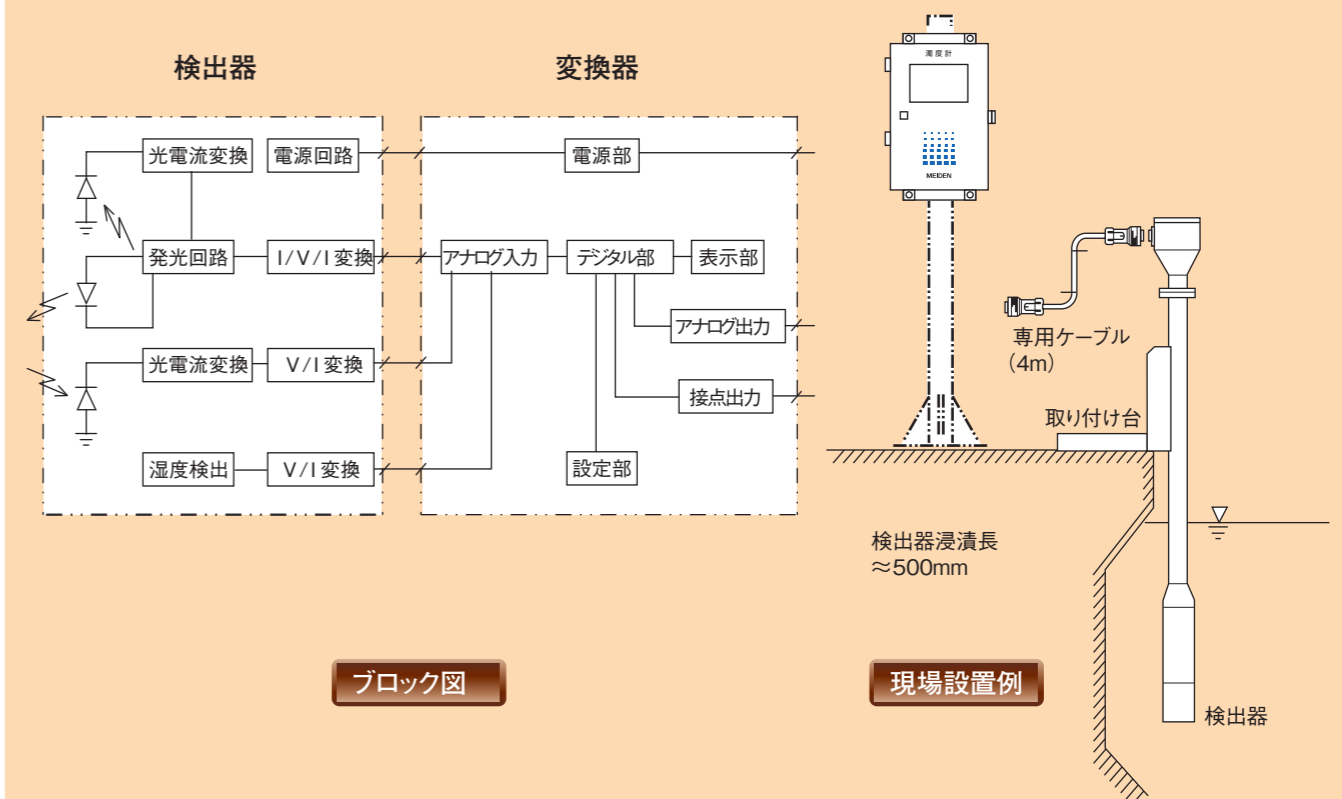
検出器

変換器

光電流変換

電源回路

電源部

発光回路

I/V/I変換

アナログ入力

デジタル部

表示部

アナログ出力

光電流変換

V/I変換

接点出力

湿度検出

V/I変換

設定部

濁度計

MEIDEN

専用ケーブル
(4m)

取り付け台

検出器浸漬長
≈500mm

検出器

ブロック図

現場設置例